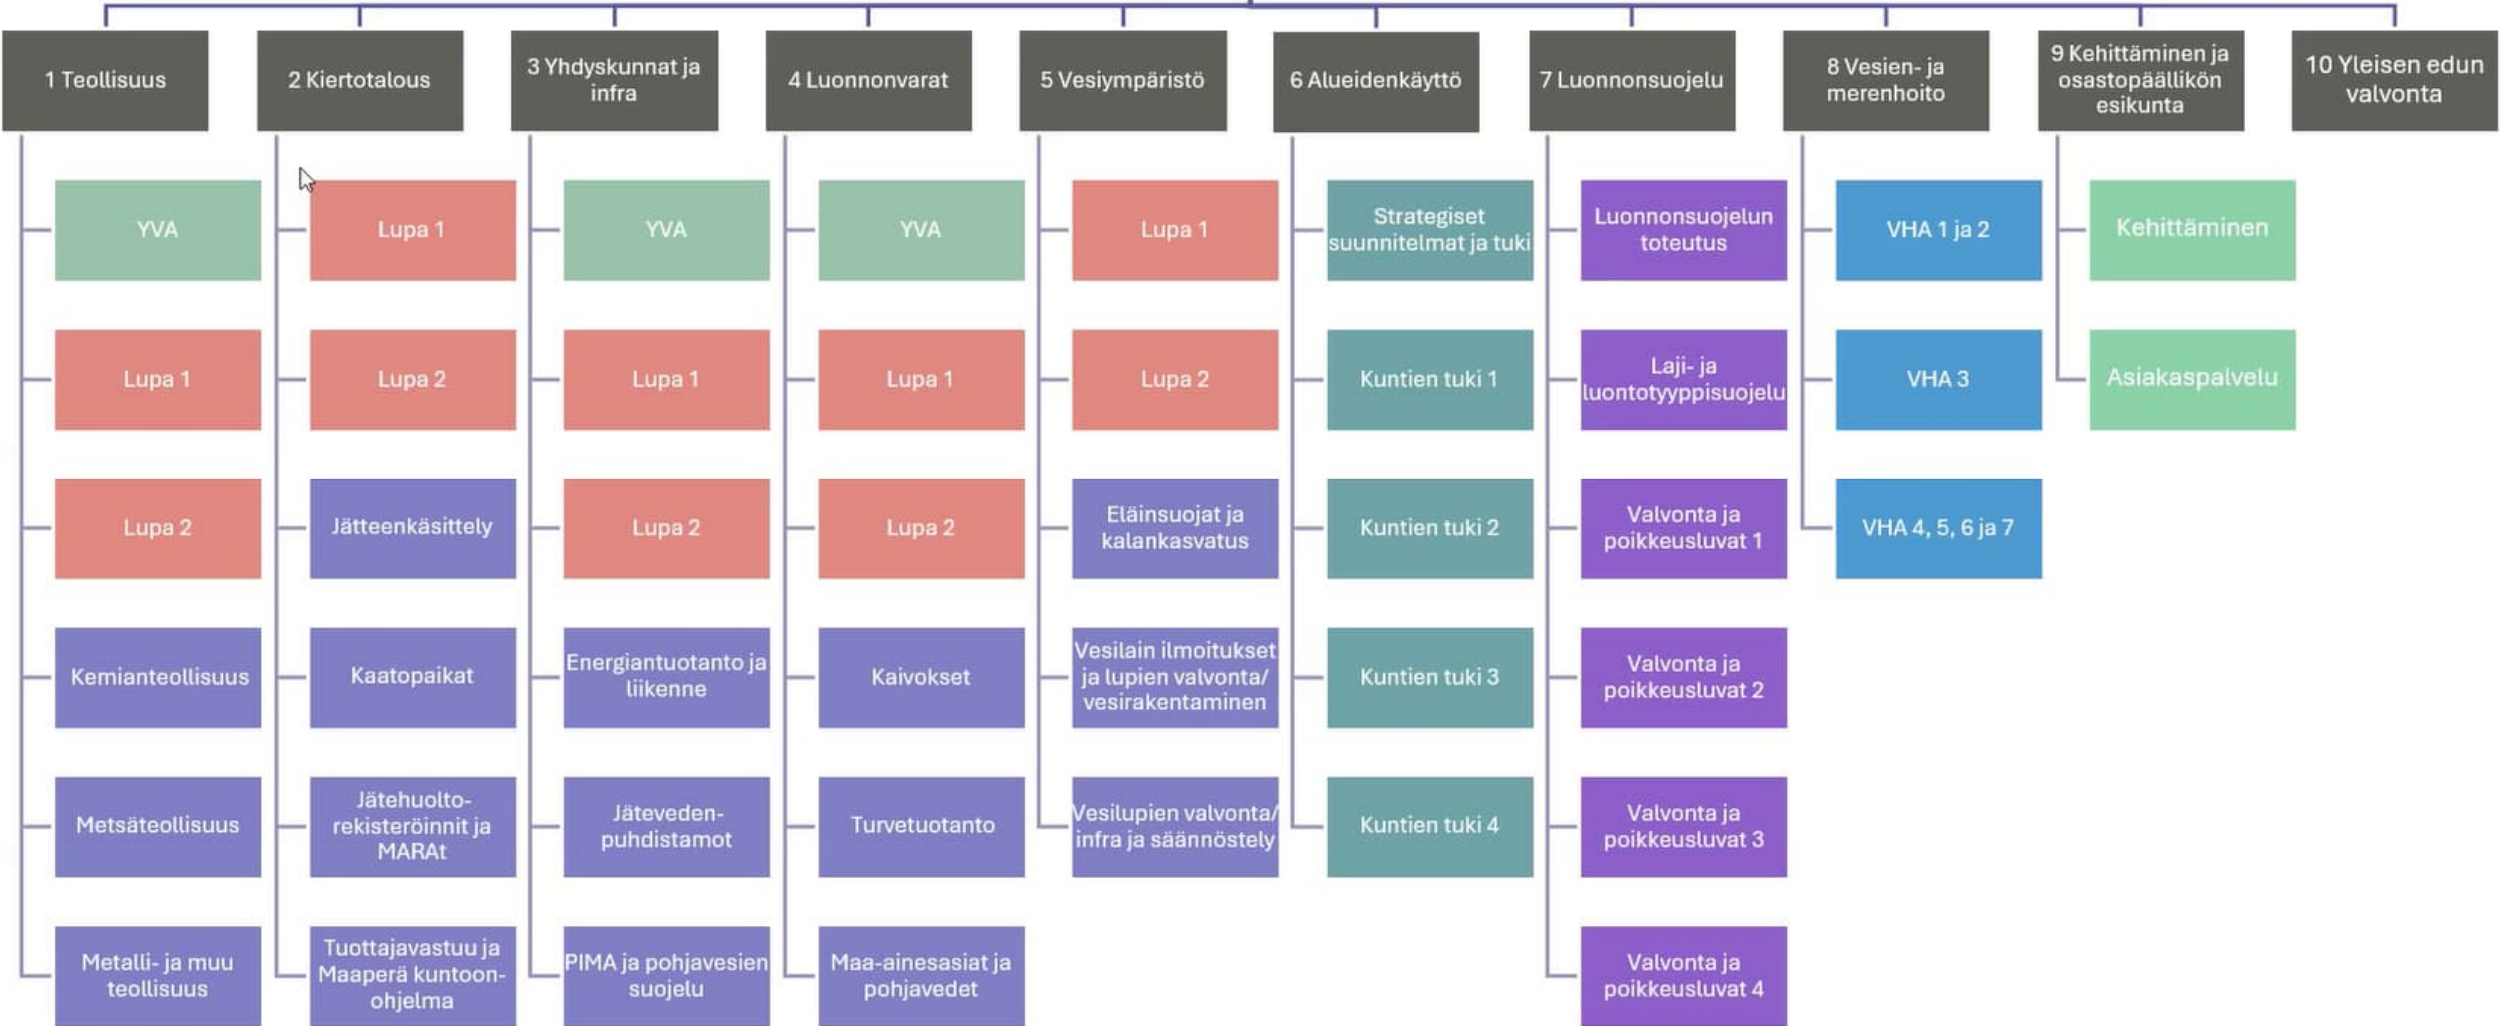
1 Teollisuus

YVA

Lupa 1

Lupa 2

Kemianteollisuus

Metsäteollisuus

Metalli- ja muu teollisuus

2 Kiertotalous

Lupa 1

Lupa 2

Jätteenkäsittely

Kaatopaikat

Jätehuolto-rekisteröinnit ja MARAt

Tuottajavastuu ja Maaperä kuntoon-ohjelma

3 Yhdyskunnat ja infra

YVA

Lupa 1

Lupa 2

Energiantuotanto ja liikenne

Jäteveden-puhdistamot

PIMA ja pohjavesien suojelu

4 Luonnonvarat

YVA

Lupa 1

Lupa 2

Kaivokset

Turvetuotanto

Maa-ainesasiat ja pohjavedet

5 Vesiympäristö

Lupa 1

Lupa 2

Eläinsuojat ja kalankasvatus

Vesilain ilmoitukset ja lupien valvonta/ vesirakentaminen

Vesilupien valvonta/ infra ja säännöstely

6 Alueidenkäyttö

Strategiset suunnitelmat ja tuki

Kuntien tuki 1

Kuntien tuki 2

Kuntien tuki 3

Kuntien tuki 4

7 Luonnonsuojelu

Luonnonsuojelun toteutus

Laji- ja luontotyyppisuojelu

Valvonta ja poikkeusluvat 1

Valvonta ja poikkeusluvat 2

Valvonta ja poikkeusluvat 3

Valvonta ja poikkeusluvat 4

8 Vesien- ja merenhoito

VHA 1 ja 2

VHA 3

VHA 4, 5, 6 ja 7

9 Kehittäminen ja osastopäällikön esikunta

Kehittäminen

Asiakaspalvelu

10 Yleisen edun valvonta